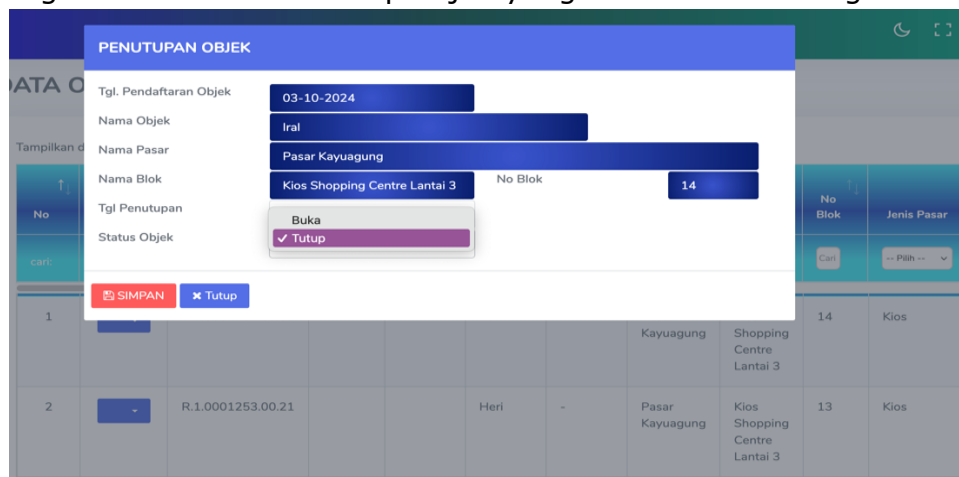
PENUTUPAN OBJEK

DATA O

Tgl. Pendaftaran Objek 03-10-2024

Nama Objek Iral

Tampilkan d

Nama Pasar Pasar Kayuagung

Nama Blok Kios Shopping Centre Lantai 3 No Blok 14

No

Tgl Penutupan

Buka

✓ Tutup

Status Objek

No Blok

Jenis Pasar

cari:

Cari

-- Pilih --

SIMPAN

✖ Tutup

| 1 | | | | | | Kayuagung | Shopping Centre Lantai 3 | 14 | Kios |
| 2 | | R.1.0001253.00.21 | | Heri | - | Pasar Kayuagung | Kios Shopping Centre Lantai 3 | 13 | Kios |